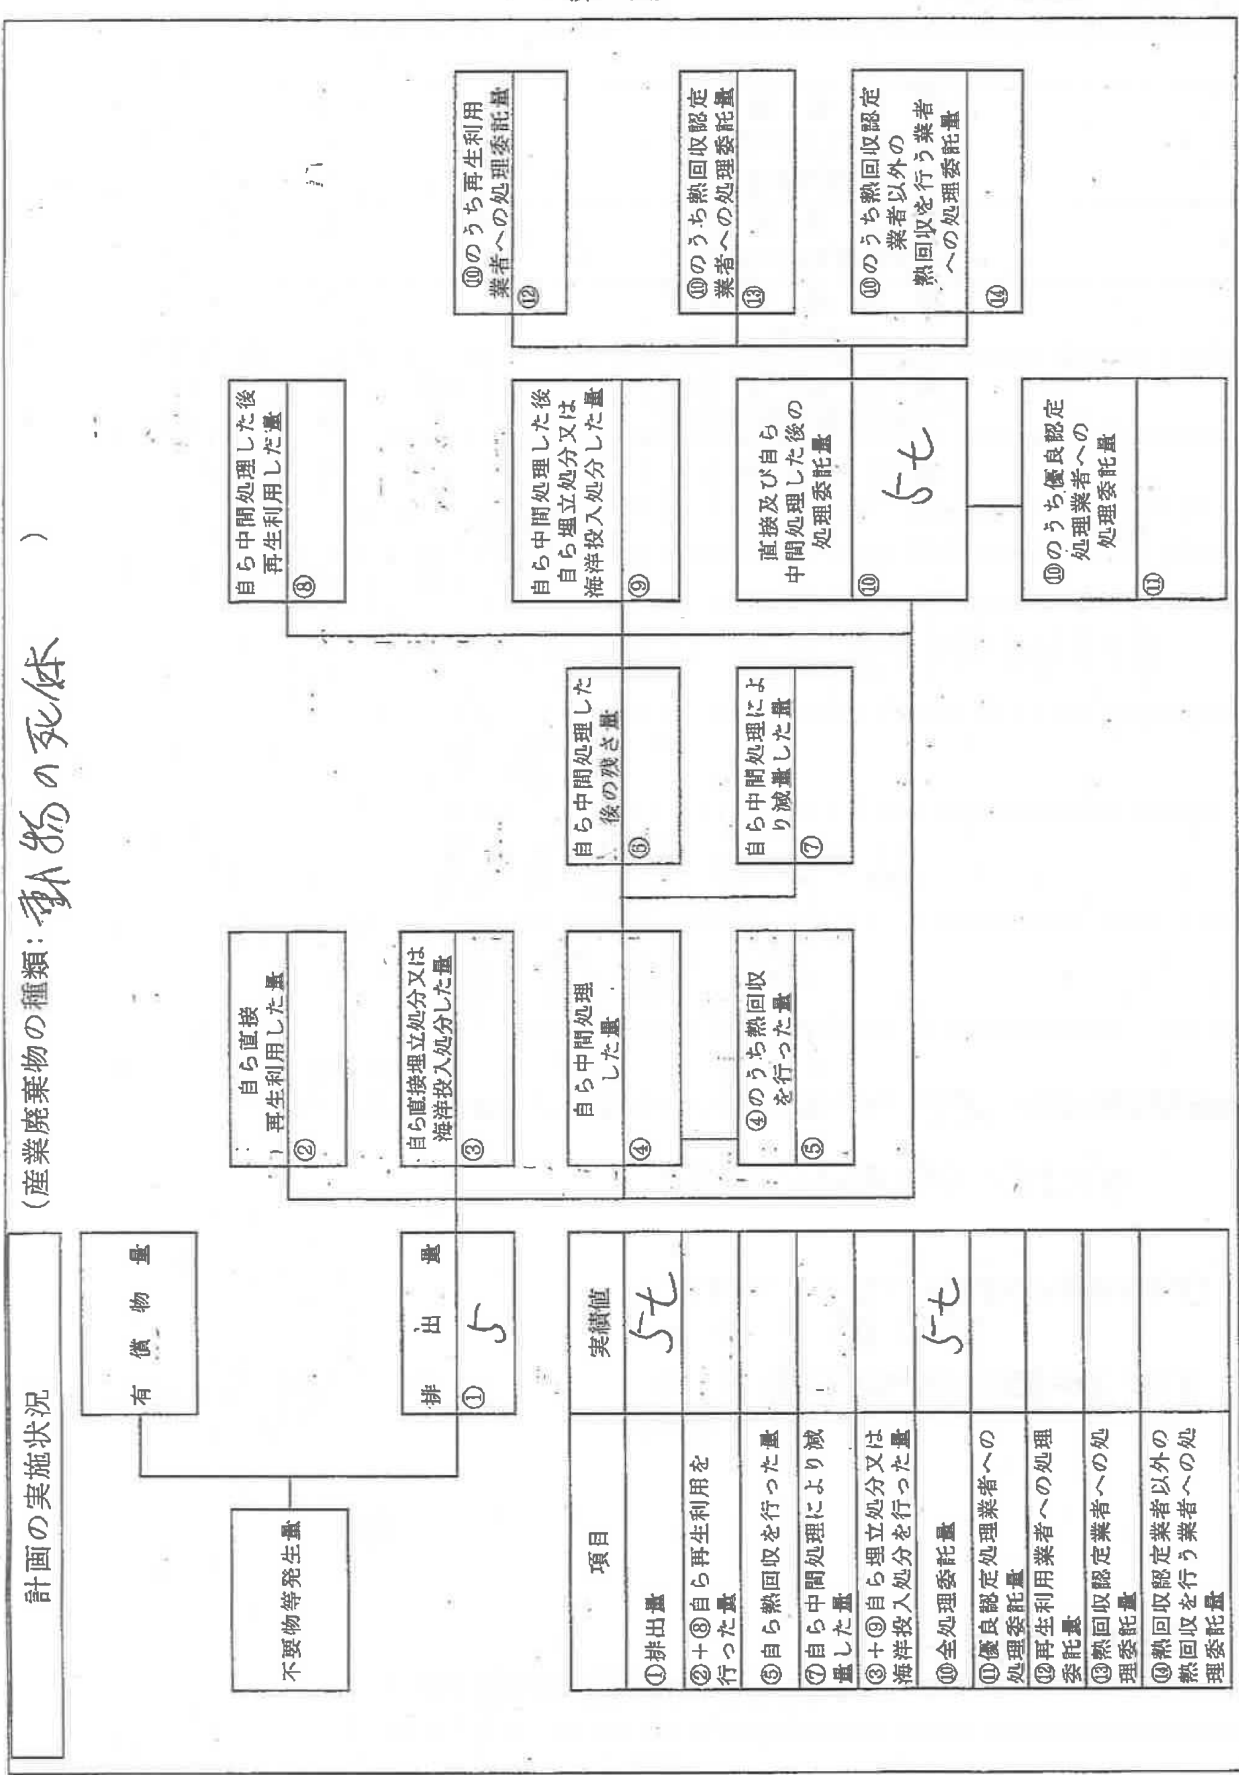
計画の実施状況

（産業廃棄物の種類：動物の死体　　）

不要物等発生量

有償物量

①排出量
5t

②自ら直接再生利用した量

③自ら直接埋立処分又は海洋投入処分した量

④自ら中間処理した量

⑤④のうち熱回収を行った量

⑥自ら中間処理した後の残さ量

⑦自ら中間処理により減量した量

⑧自ら中間処理した後再生利用した量

⑨自ら中間処理した後自ら埋立処分又は海洋投入処分した量

⑩直接及び自ら中間処理した後の処理委託量
5t

⑪⑩のうち優良認定処理業者への処理委託量

⑫⑩のうち再生利用業者への処理委託量

⑬⑩のうち熱回収認定業者への処理委託量

⑭⑩のうち熱回収認定業者以外の熱回収を行う業者への処理委託量

| 項目 | 実績値 |
|---|---|
| ①排出量 | 5t |
| ②＋⑧自ら再生利用を行った量 | |
| ⑤自ら熱回収を行った量 | |
| ⑦自ら中間処理により減量した量 | |
| ③＋⑨自ら埋立処分又は海洋投入処分を行った量 | |
| ⑩全処理委託量 | 5t |
| ⑪優良認定処理業者への処理委託量 | |
| ⑫再生利用業者への処理委託量 | |
| ⑬熱回収認定業者への処理委託量 | |
| ⑭熱回収認定業者以外の熱回収を行う業者への処理委託量 | |